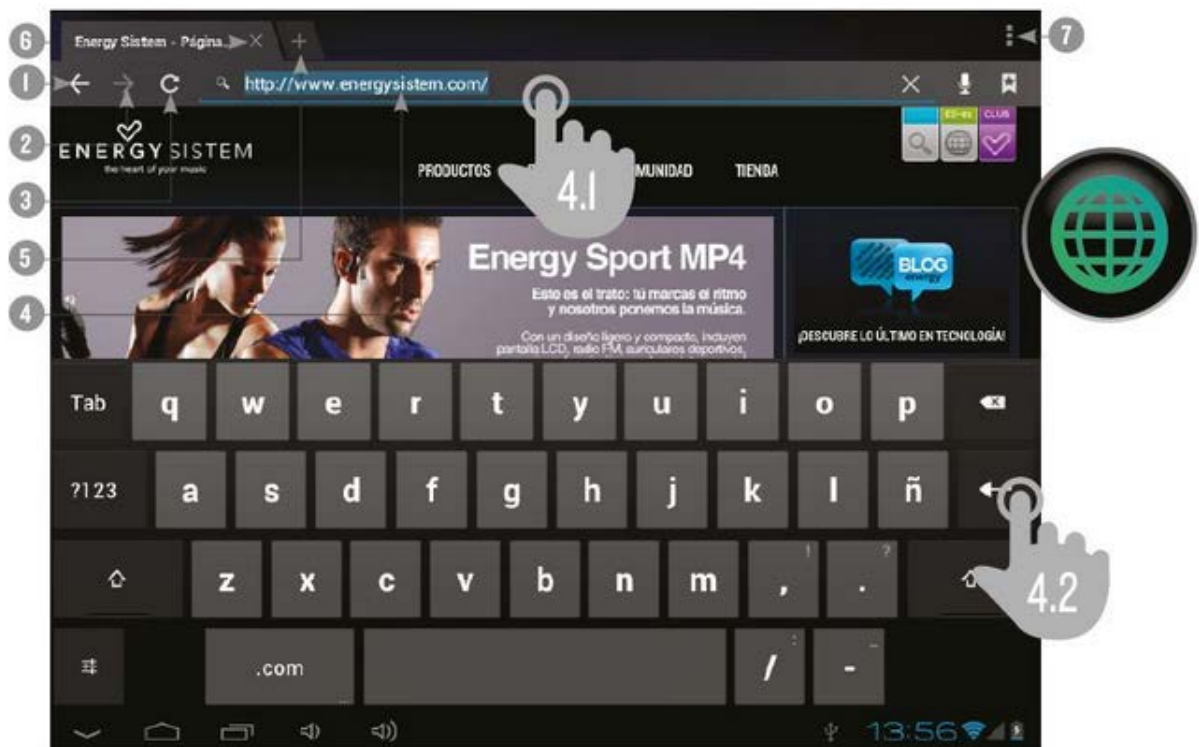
6
Energy Sistem - Página
7
1
http://www.energysistem.com/
2
ENERGY SISTEM
the heart of your music
PRODUCTOS
MUNIDAD
TIENDA
4.1
ES-es
CLUB
3
5
Energy Sport MP4
Esto es el trato: tú marcas el ritmo y nosotros ponemos la música.
Con un diseño ligero y compacto, incluyen pantalla LCD, radio FM, auriculares deportivos,
4
BLOG
energy
¡DESCUBRE LO ÚLTIMO EN TECNOLOGÍA!
Tab
q
w
e
r
t
y
u
i
o
p
?123
a
s
d
f
g
h
j
k
l
ñ
z
x
c
v
b
n
m
!
,
?
.
4.2
.com
/
:
-
13:56